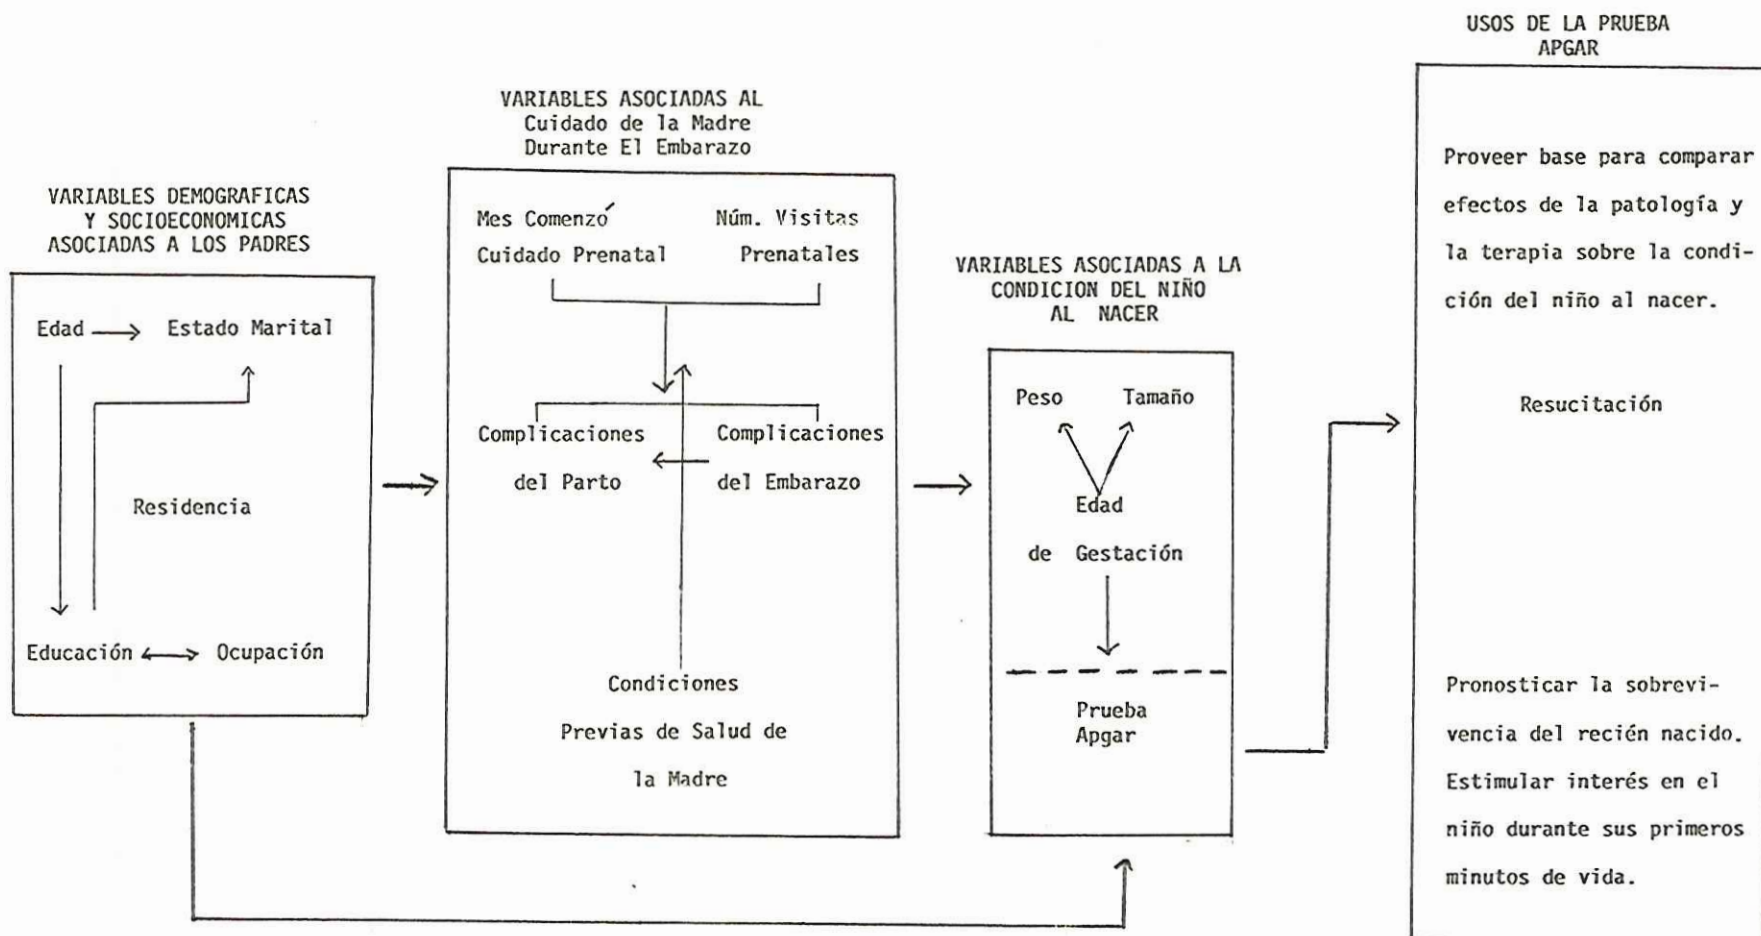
VARIABLES DEMOGRAFICAS Y SOCIOECONOMICAS ASOCIADAS A LOS PADRES

Edad → Estado Marital

Residencia

Educación ↔ Ocupación

VARIABLES ASOCIADAS AL Cuidado de la Madre Durante El Embarazo

Mes Comenzó Cuidado Prenatal

Núm. Visitas Prenatales

Complicaciones del Parto

Complicaciones del Embarazo

Condiciones Previas de Salud de la Madre

VARIABLES ASOCIADAS A LA CONDICION DEL NIÑO AL NACER

Peso

Tamaño

Edad de Gestación

Prueba Apgar

USOS DE LA PRUEBA APGAR

Proveer base para comparar efectos de la patología y la terapia sobre la condición del niño al nacer.

Resucitación

Pronosticar la sobrevivencia del recién nacido.

Estimular interés en el niño durante sus primeros minutos de vida.